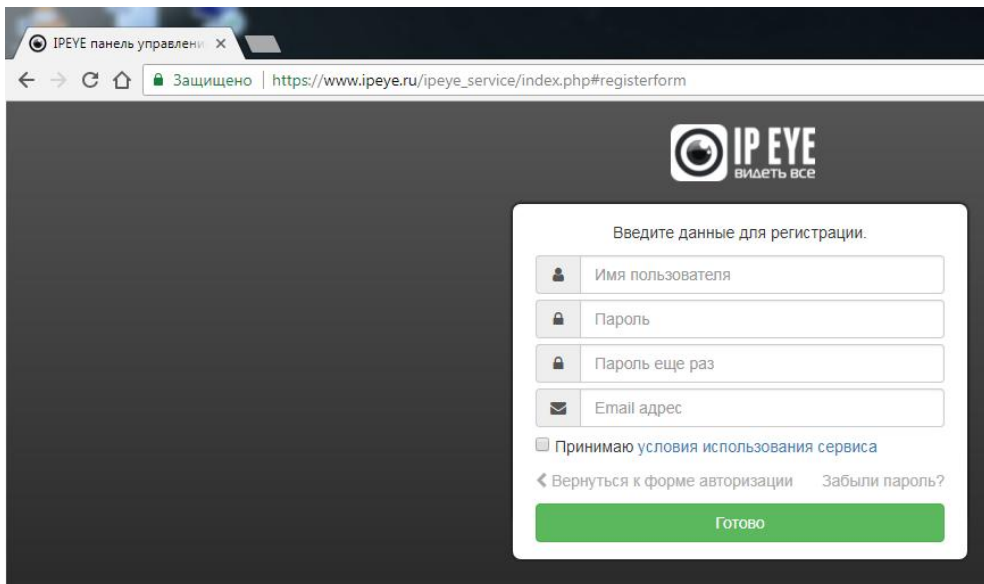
IPEYE панель управлени ×

Защищено | https://www.ipeye.ru/ipeye_service/index.php#registerform

IP EYE
видеть все

Введите данные для регистрации.

Имя пользователя

Пароль

Пароль еще раз

Email адрес

Принимаю условия использования сервиса

‹ Вернуться к форме авторизации Забыли пароль?

Готово